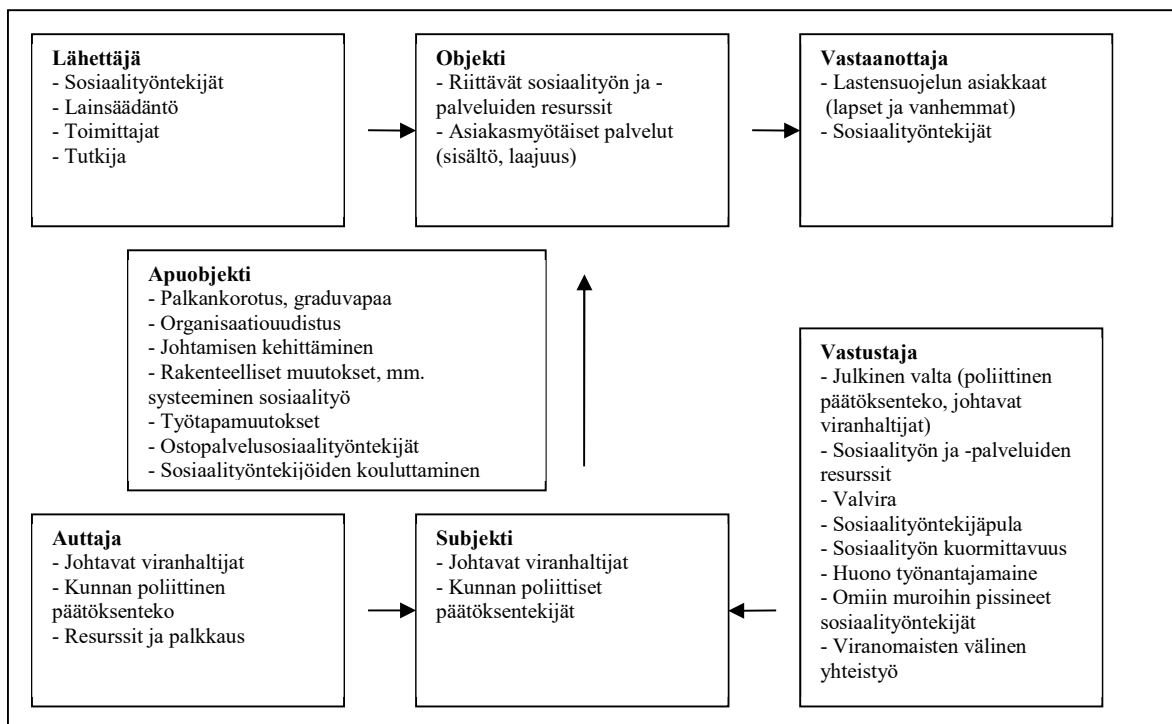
**Lähettäjä**
- Sosiaalityöntekijät
- Lainsäädäntö
- Toimittajat
- Tutkija

**Objekti**
- Riittävät sosiaalityön ja -palveluiden resurssit
- Asiakasmyötäiset palvelut (sisältö, laajuus)

**Vastaanottaja**
- Lastensuojelun asiakkaat (lapset ja vanhemmat)
- Sosiaalityöntekijät

**Apuobjekti**
- Palkankorotus, graduvapaa
- Organisaatiouudistus
- Johtamisen kehittäminen
- Rakenteelliset muutokset, mm. systeeminen sosiaalityö
- Työtapamuutokset
- Ostopalvelusosiaalityöntekijät
- Sosiaalityöntekijöiden kouluttaminen

**Vastustaja**
- Julkinen valta (poliittinen päätöksenteko, johtavat viranhaltijat)
- Sosiaalityön ja -palveluiden resurssit
- Valvira
- Sosiaalityöntekijäpula
- Sosiaalityön kuormittavuus
- Huono työnantajamaine
- Omiin muroihin pissineet sosiaalityöntekijät
- Viranomaisten välinen yhteistyö

**Auttaja**
- Johtavat viranhaltijat
- Kunnan poliittinen päätöksenteko
- Resurssit ja palkkaus

**Subjekti**
- Johtavat viranhaltijat
- Kunnan poliittiset päätöksentekijät